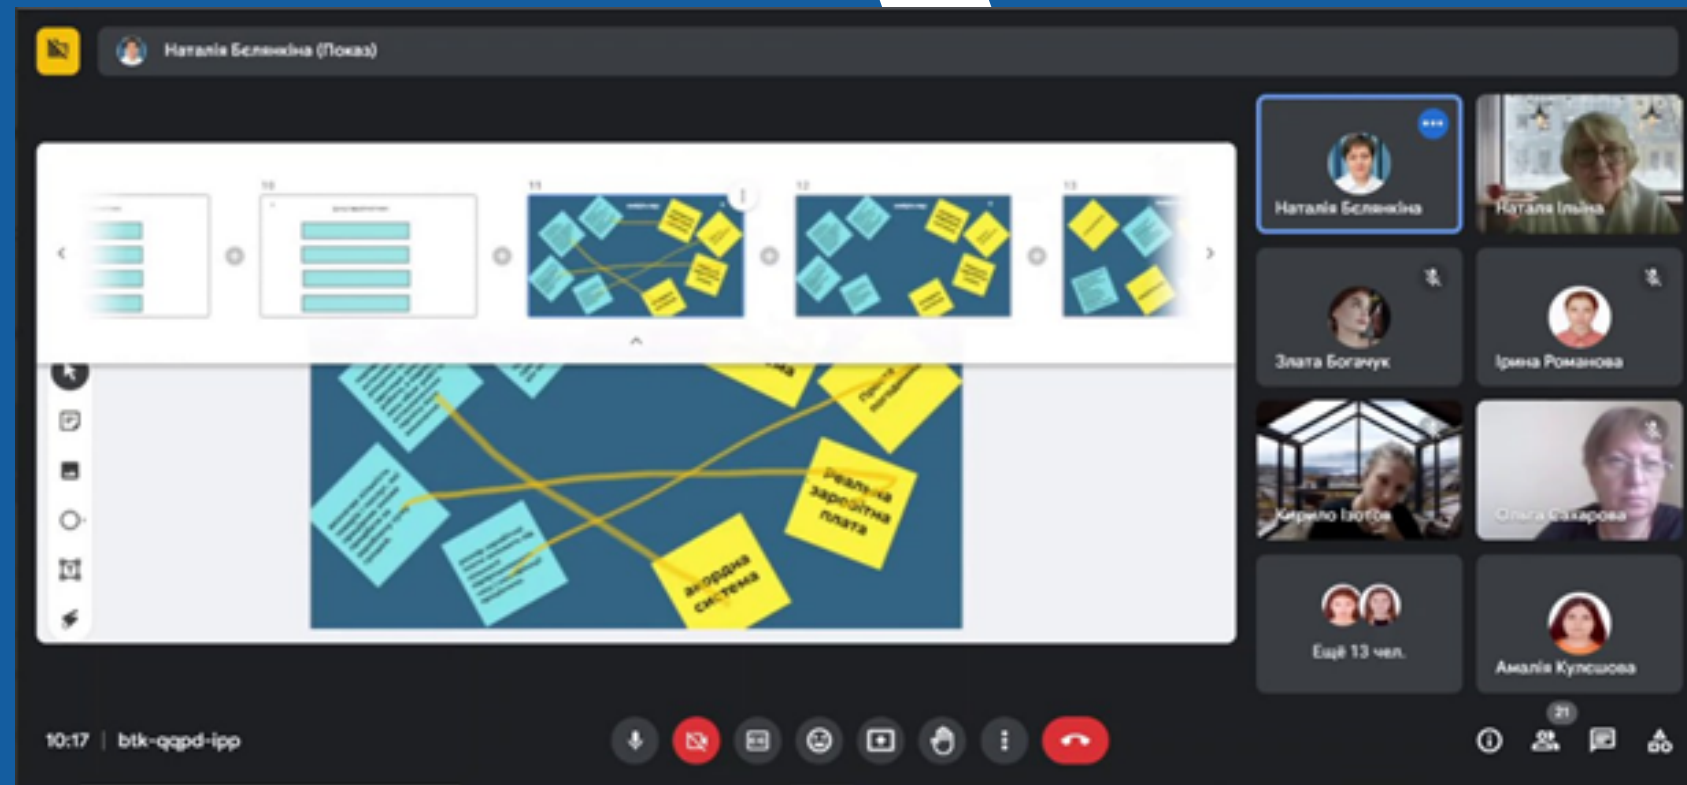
Наталія Белянкіна (Показ)

10
11
12
13

Реальна заробітна плата
акордна система

Наталія Белянкіна
Наталя Ільїна
Злата Богачук
Ірина Романова
Кирило Ізотов
Ольга Сахарова
Ещё 13 чел.
Амалія Кулєшова

10:17 | btk-qqpd-ipp
21